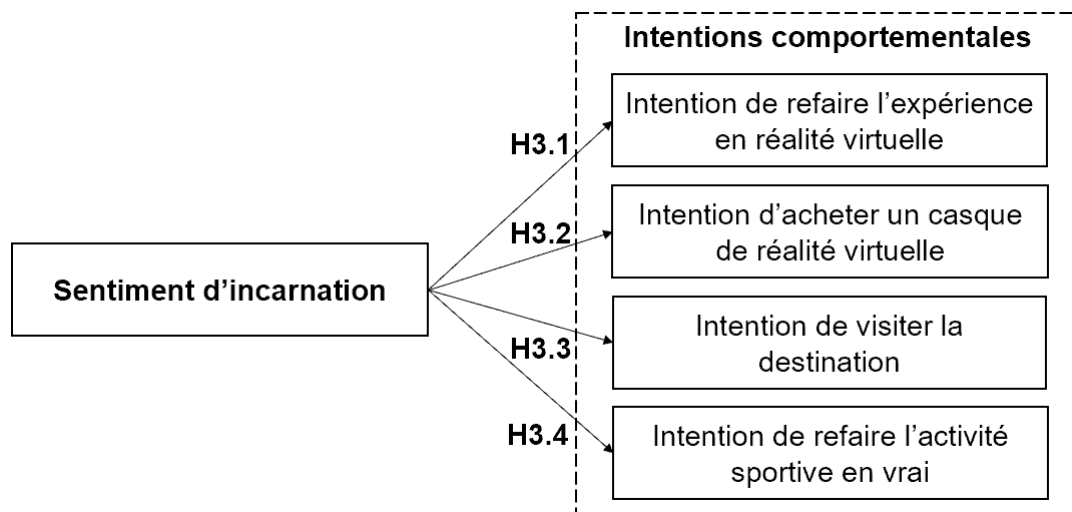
Sentiment d’incarnation

H3.1

H3.2

H3.3

H3.4

Intentions comportementales

Intention de refaire l’expérience en réalité virtuelle

Intention d’acheter un casque de réalité virtuelle

Intention de visiter la destination

Intention de refaire l’activité sportive en vrai